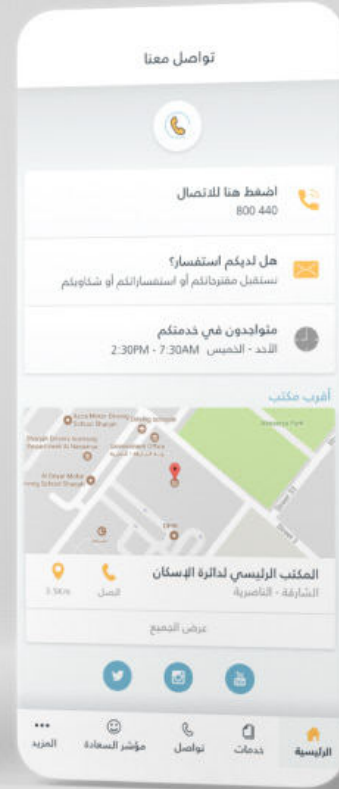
تواصل معنا

اضغط هنا للاتصال
800 440

هل لديكم استفسار؟
نستقبل مقترحاتكم أو استفساراتكم أو شكاويكم

متواجدون في خدمتكم
الأحد - الخميس 7:30AM - 2:30PM

أقرب مكتب

Azza Motor Driving School Sharjah
Sharjah Driving School
Sharjah Electricity Department
Government Office
Al Orouba Driving School Sharjah
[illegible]

المكتب الرئيسي لدائرة الإسكان
الشارقة - الناصرية
اتصل
3.5Km

عرض الجميع

الرئيسية
خدمات
تواصل
مؤشر السعادة
المزيد